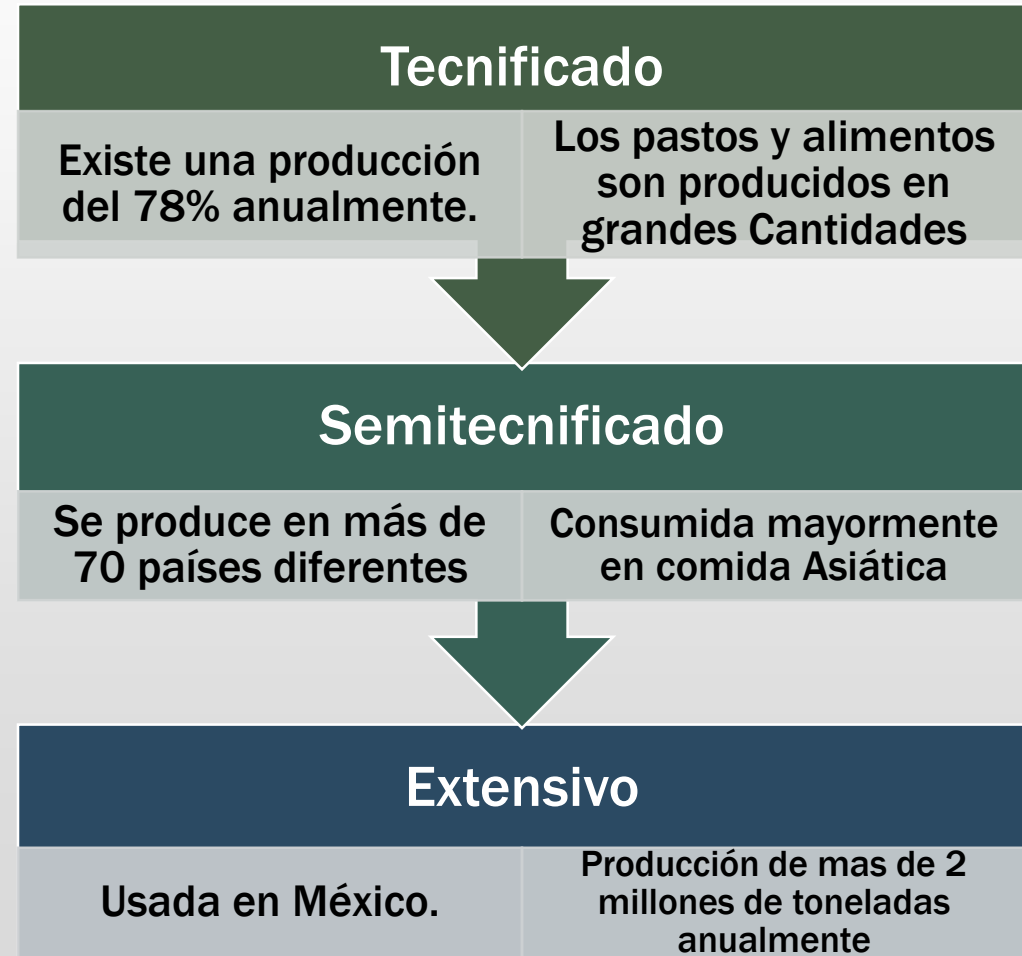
Tecnificado

Existe una producción del 78% anualmente.

Los pastos y alimentos son producidos en grandes Cantidades

Semitecnificado

Se produce en más de 70 países diferentes

Consumida mayormente en comida Asiática

Extensivo

Usada en México.

Producción de mas de 2 millones de toneladas anualmente